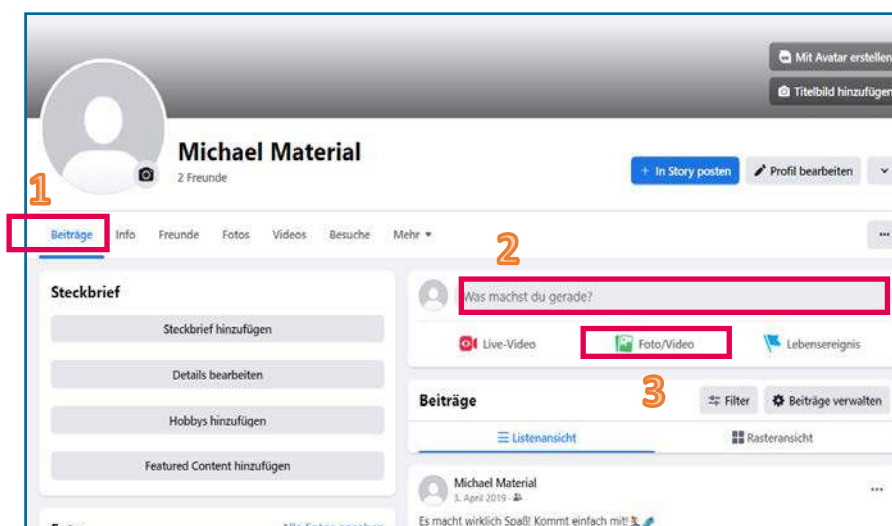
Mit Avatar erstellen

Titelbild hinzufügen

Michael Material

2 Freunde

+ In Story posten

Profil bearbeiten

1

Beiträge Info Freunde Fotos Videos Besuche Mehr ▾

2

Steckbrief

Steckbrief hinzufügen

Details bearbeiten

Hobbys hinzufügen

Featured Content hinzufügen

Was machst du gerade?

Live-Video

Foto/Video

Lebensereignis

3

Beiträge

Filter

Beiträge verwalten

Listenansicht

Rasteransicht

Michael Material

3. April 2019 ·

Es macht wirklich Spaß! Kommt einfach mit!

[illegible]